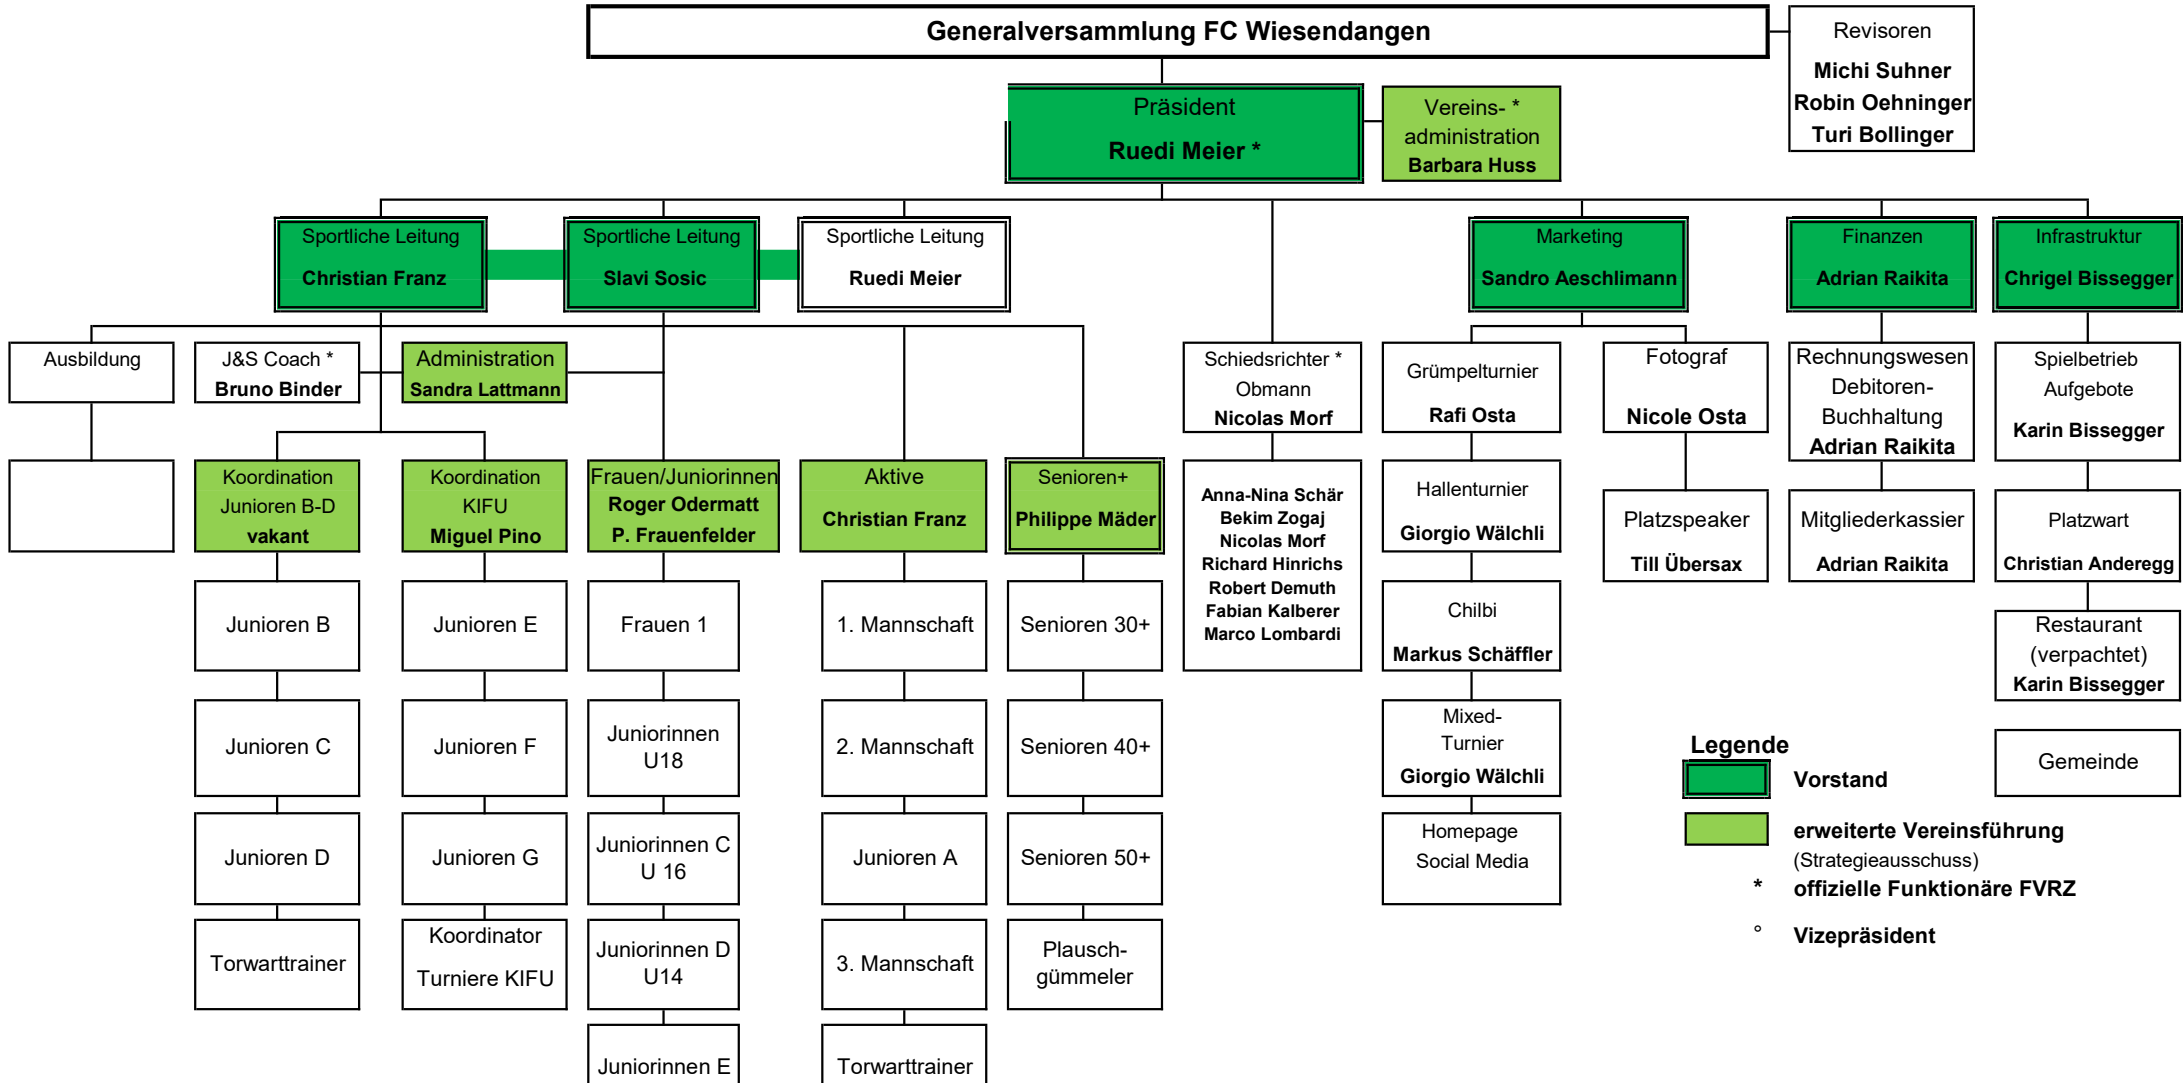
Generalversammlung FC Wiesendangen

Revisoren
Michi Suhner
Robin Oehninger
Turi Bollinger

Präsident
Ruedi Meier *

Vereins- *
administration
Barbara Huss

Sportliche Leitung
Christian Franz

Sportliche Leitung
Slavi Sosic

Sportliche Leitung
Ruedi Meier

Marketing
Sandro Aeschlimann

Finanzen
Adrian Raikita

Infrastruktur
Chrigel Bissegger

Ausbildung

J&S Coach *
Bruno Binder

Administration
Sandra Lattmann

Schiedsrichter *
Obmann
Nicolas Morf

Anna-Nina Schär
Bekim Zogaj
Nicolas Morf
Richard Hinrichs
Robert Demuth
Fabian Kalberer
Marco Lombardi

Grümpelturnier
Rafi Osta

Hallenturnier
Giorgio Wälchli

Chilbi
Markus Schäffler

Mixed-
Turnier
Giorgio Wälchli

Homepage
Social Media

Fotograf
Nicole Osta

Platzspeaker
Till Übersax

Rechnungswesen
Debitoren-
Buchhaltung
Adrian Raikita

Mitgliederkassier
Adrian Raikita

Spielbetrieb
Aufgebote
Karin Bissegger

Platzwart
Christian Anderegg

Restaurant
(verpachtet)
Karin Bissegger

Gemeinde

Koordination
Junioren B-D
vakant

Junioren B

Junioren C

Junioren D

Torwarttrainer

Koordination
KIFU
Miguel Pino

Junioren E

Junioren F

Junioren G

Koordinator
Turniere KIFU

Frauen/Juniorinnen
Roger Odermatt
P. Frauenfelder

Frauen 1

Juniorinnen
U18

Juniorinnen C
U 16

Juniorinnen D
U14

Juniorinnen E

Aktive
Christian Franz

1. Mannschaft

2. Mannschaft

Junioren A

3. Mannschaft

Torwarttrainer

Senioren+
Philippe Mäder

Senioren 30+

Senioren 40+

Senioren 50+

Plausch-
gümmeler

Legende
Vorstand
erweiterte Vereinsführung
(Strategieausschuss)
* offizielle Funktionäre FVRZ
° Vizepräsident